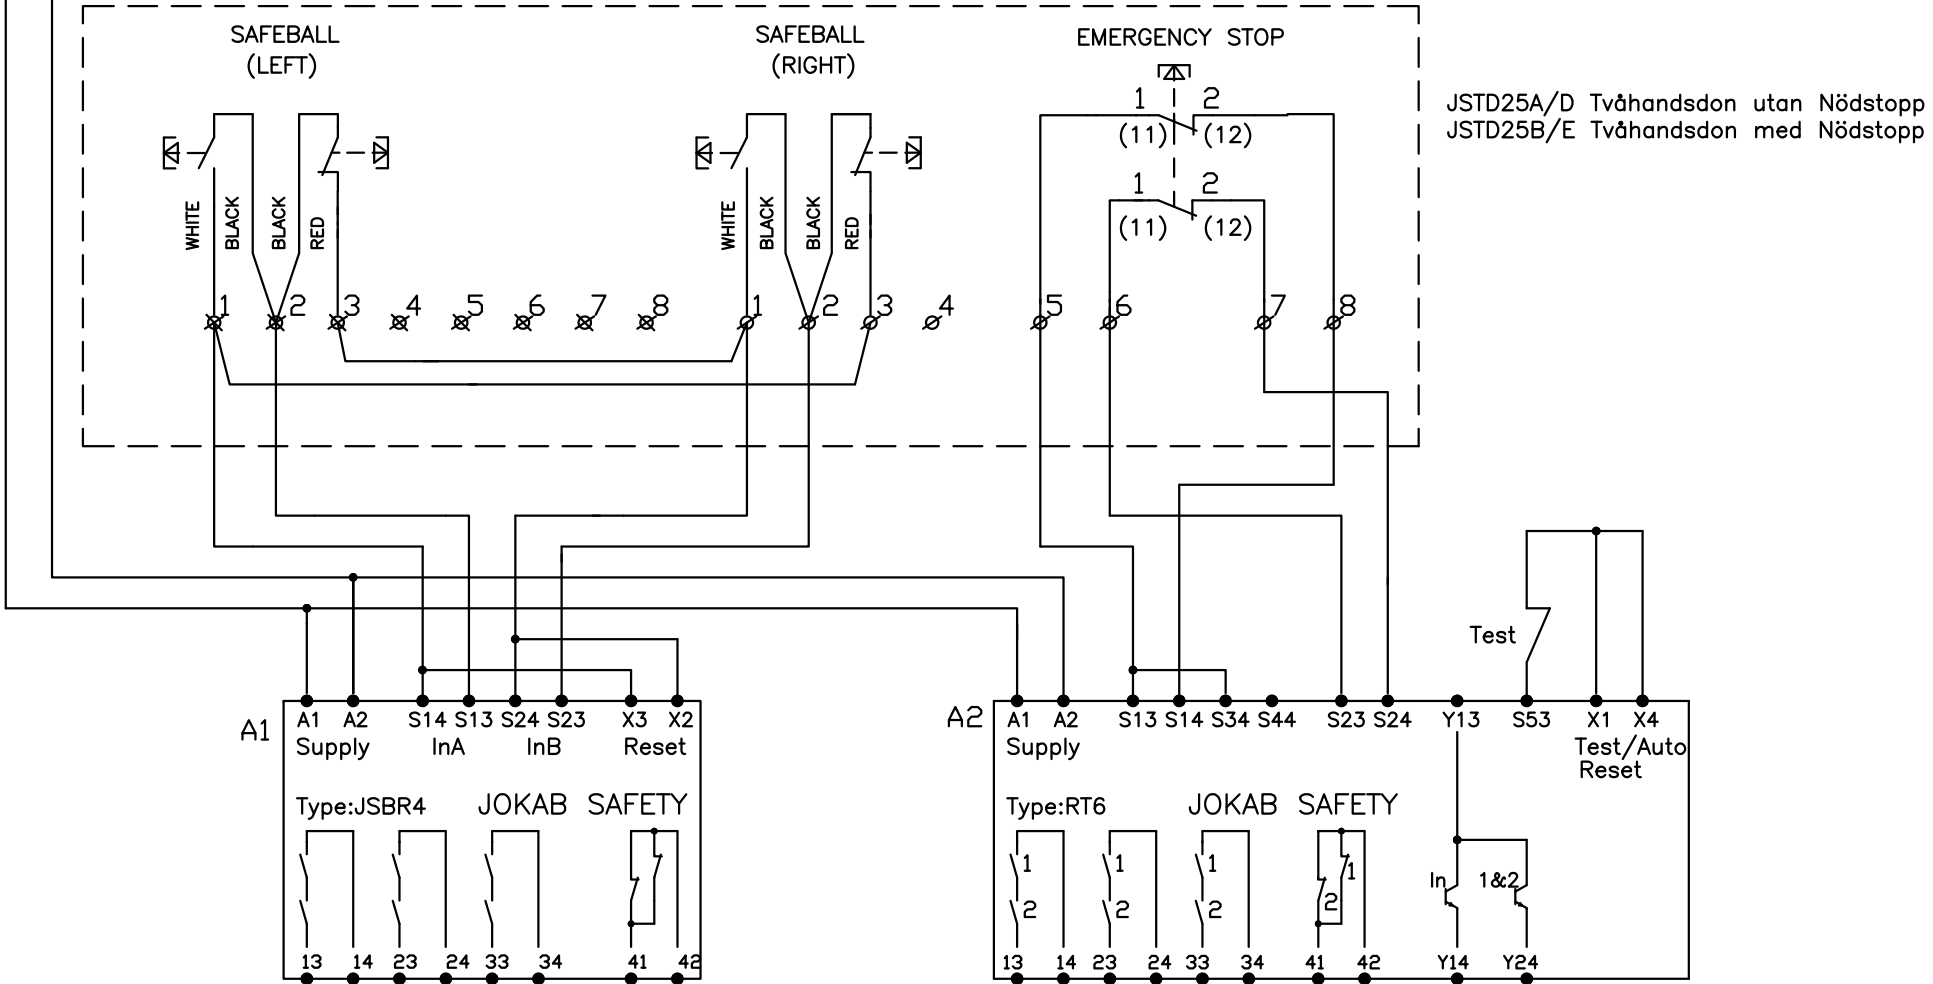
SAFEBALL (LEFT)

SAFEBALL (RIGHT)

EMERGENCY STOP

JSTD25A/D Tvåhandsdon utan Nödstopp
JSTD25B/E Tvåhandsdon med Nödstopp

1 2
(11) (12)

1 2
(11) (12)

WHITE BLACK BLACK RED

WHITE BLACK BLACK RED

1 2 3 4 5 6 7 8

1 2 3 4 5 6 7 8

Test

A1

A1 A2 S14 S13 S24 S23 X3 X2
Supply InA InB Reset

Type:JSBR4 JOKAB SAFETY

13 14 23 24 33 34 41 42

A2

A1 A2 S13 S14 S34 S44 S23 S24 Y13 S53 X1 X4
Supply Test/Auto Reset

Type:RT6 JOKAB SAFETY

1 2 1 2 1 2 2 1

In 1&2

13 14 23 24 33 34 41 42 Y14 Y24